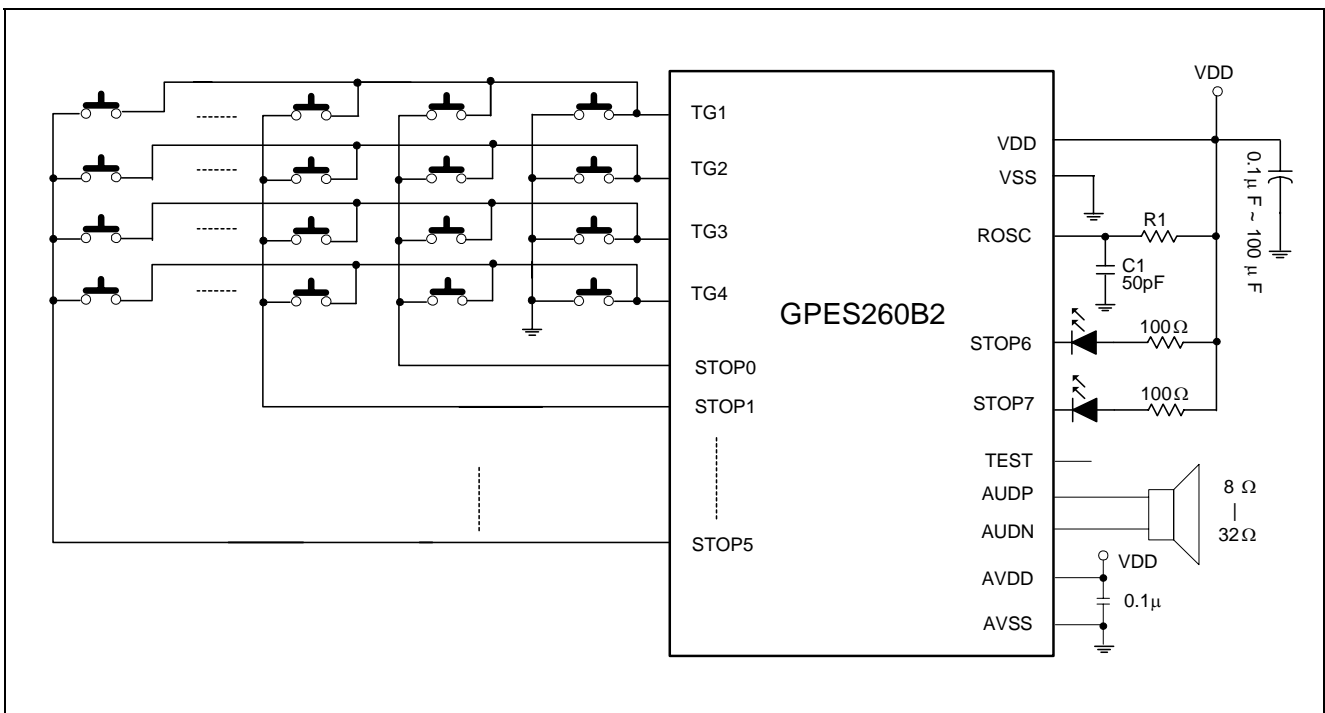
VDD

TG1
TG2
TG3
TG4

VDD
VSS
ROSC

$0.1\mu F \sim 100\mu F$

R1
C1
50pF

GPES260B2

STOP6
$100\Omega$
STOP0
STOP1
STOP7
$100\Omega$

TEST
AUDP
AUDN
$8\Omega$
|
$32\Omega$

STOP5
VDD
AVDD
$0.1\mu$
AVSS